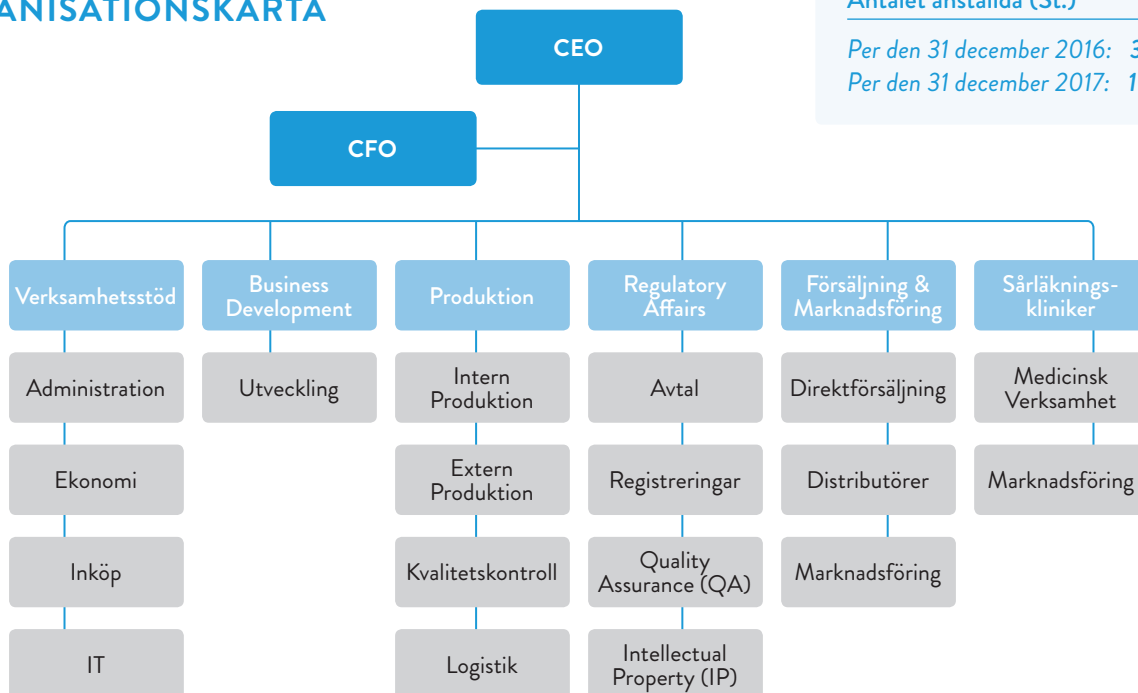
ANISATIONSKARTA

Antalet anställda (St.)

Per den 31 december 2016: 3

Per den 31 december 2017: 1

CEO

CFO

Verksamhetsstöd

Administration

Ekonomi

Inköp

IT

Business Development

Utveckling

Produktion

Intern Produktion

Extern Produktion

Kvalitetskontroll

Logistik

Regulatory Affairs

Avtal

Registreringar

Quality Assurance (QA)

Intellectual Property (IP)

Försäljning & Marknadsföring

Direktförsäljning

Distributörer

Marknadsföring

Sårläkningskliniker

Medicinsk Verksamhet

Marknadsföring